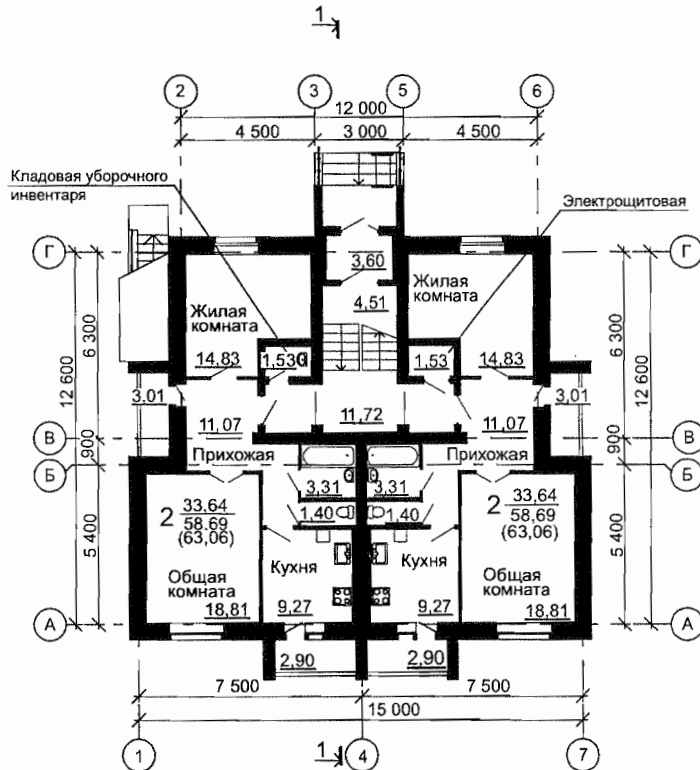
1

2
3
5
6
12 000
4 500
3 000
4 500

Кладовая уборочного инвентаря

Электрощитовая

Г
Г
3,60
4,51
Жилая комната
Жилая комната
6 300
12 600
6 300
12 600
14,83
1,53
1,53
14,83
3,01
3,01
11,07
11,72
11,07
В
В
900
900
Б
Б
Прихожая
Прихожая
3,31
3,31
2
$\frac{33,64}{58,69}$
(63,06)
2
$\frac{33,64}{58,69}$
(63,06)
1,40
1,40
5 400
5 400
Общая комната
Кухня
Кухня
Общая комната
9,27
18,81
9,27
18,81
А
А
2,90
2,90
7 500
7 500
15 000
1
1
4
7